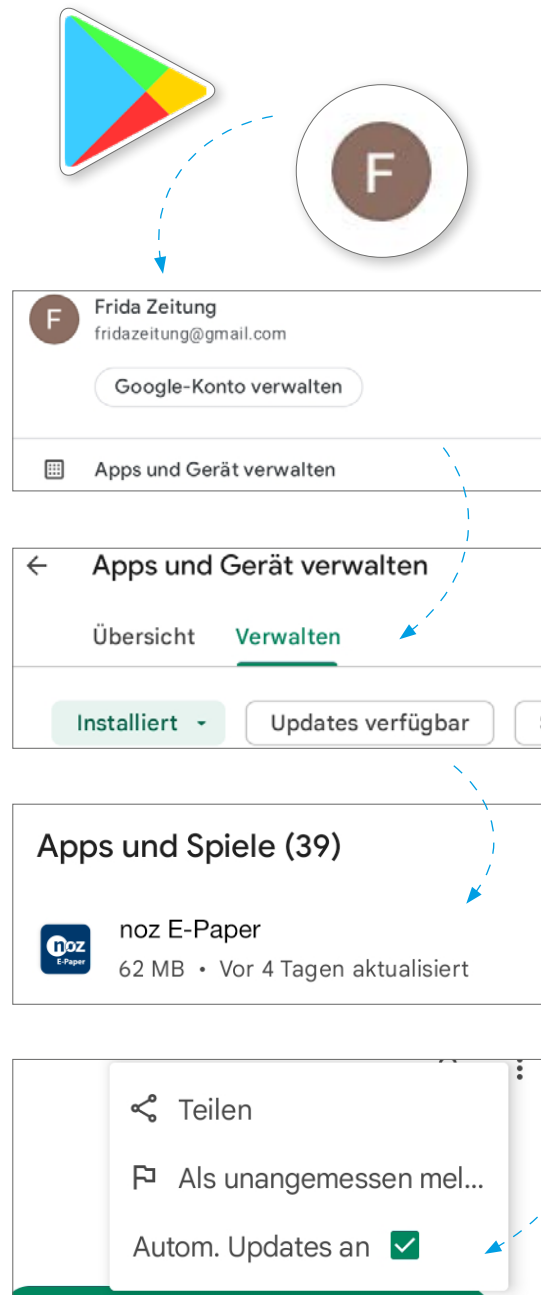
F

F Frida Zeitung
fridazeitung@gmail.com

Google-Konto verwalten

Apps und Gerät verwalten

← Apps und Gerät verwalten

Übersicht Verwalten

Installiert ▾ Updates verfügbar

Apps und Spiele (39)

noz E-Paper
noz E-Paper
62 MB • Vor 4 Tagen aktualisiert

Teilen

Als unangemessen mel...

Autom. Updates an